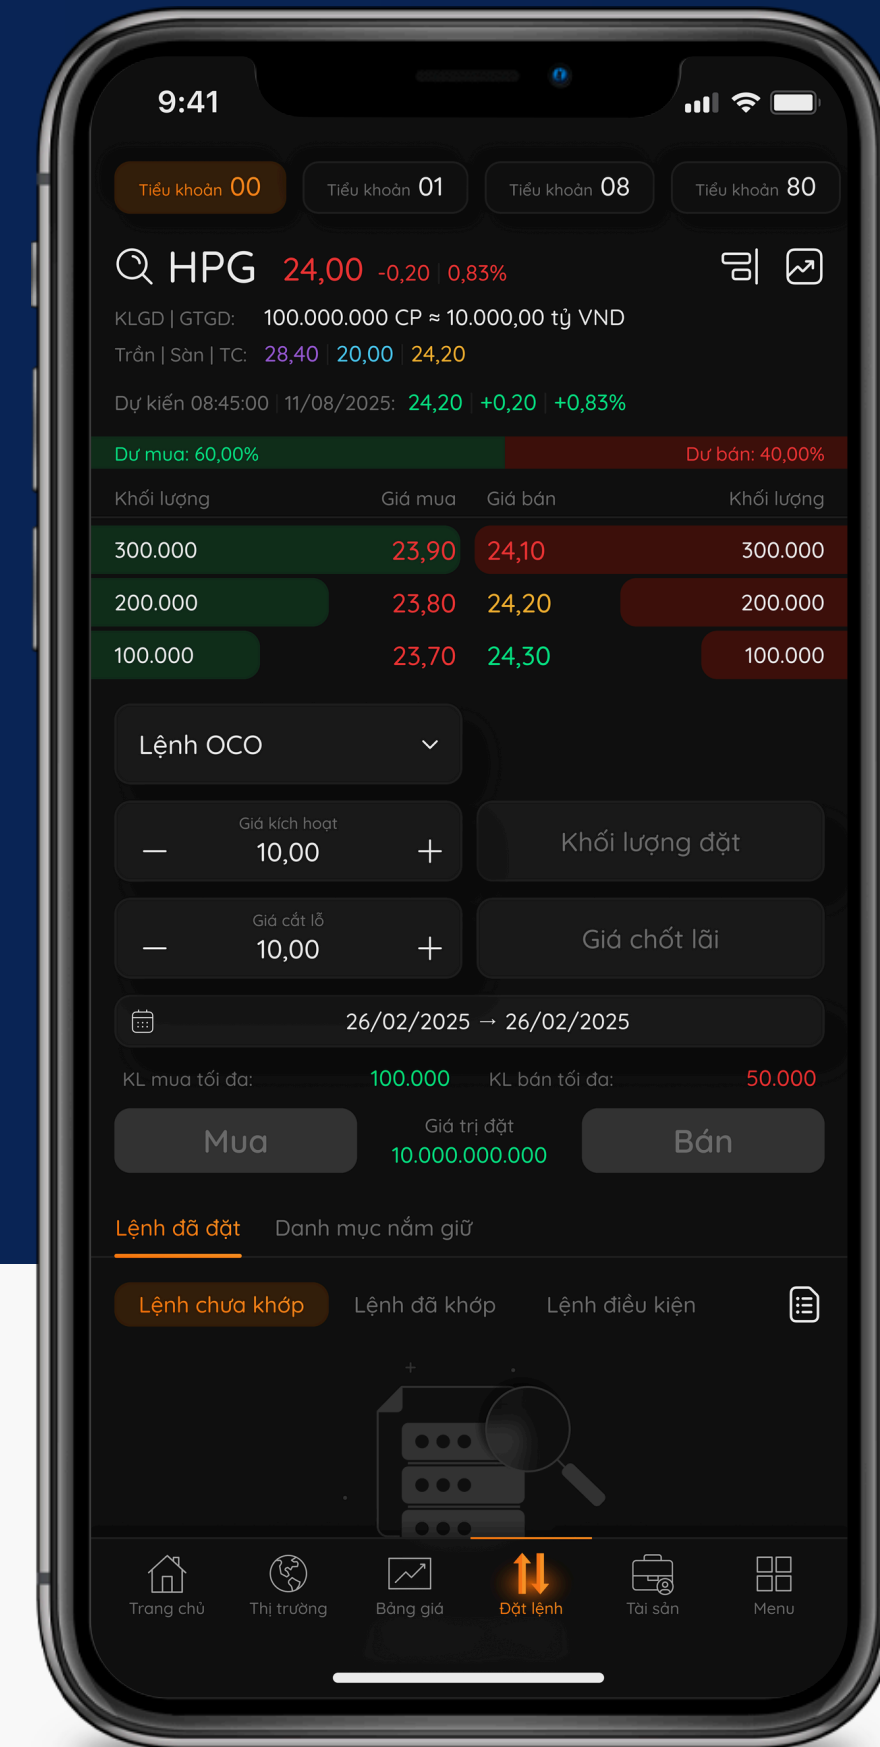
9:41

Tiểu khoản 00 Tiểu khoản 01 Tiểu khoản 08 Tiểu khoản 80

HPG 24,00 -0,20 0,83%

KLGD | GTGD: 100.000.000 CP ≈ 10.000,00 tỷ VND

Trần | Sàn | TC: 28,40 20,00 24,20

Dự kiến 08:45:00 11/08/2025: 24,20 +0,20 +0,83%

Dư mua: 60,00% Dư bán: 40,00%

| Khối lượng | Giá mua | Giá bán | Khối lượng |
|---|---|---|---|
| 300.000 | 23,90 | 24,10 | 300.000 |
| 200.000 | 23,80 | 24,20 | 200.000 |
| 100.000 | 23,70 | 24,30 | 100.000 |

Lệnh OCO

Giá kích hoạt
10,00

Khối lượng đặt

Giá cắt lỗ
10,00

Giá chốt lãi

26/02/2025 → 26/02/2025

KL mua tối đa: 100.000 KL bán tối đa: 50.000

Mua Giá trị đặt 10.000.000.000 Bán

Lệnh đã đặt Danh mục nắm giữ

Lệnh chưa khớp Lệnh đã khớp Lệnh điều kiện

Trang chủ Thị trường Bảng giá Đặt lệnh Tài sản Menu